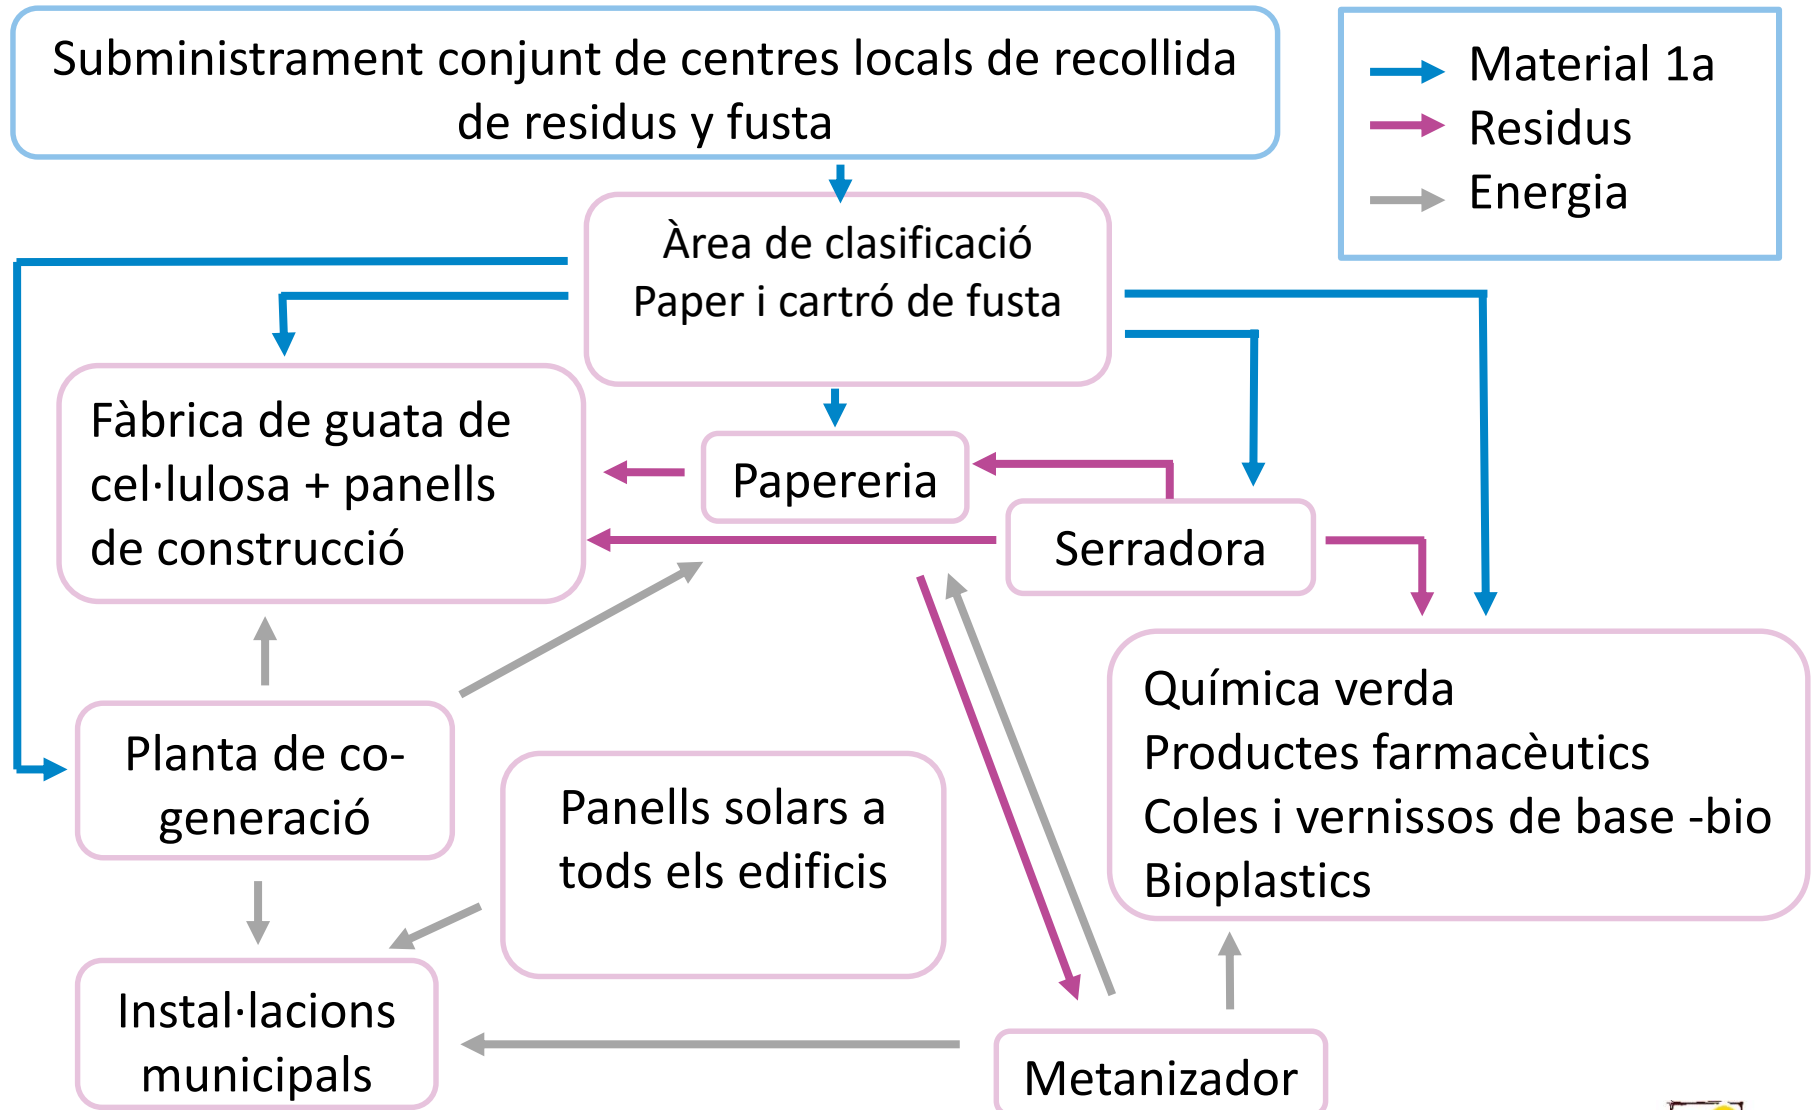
Subministrament conjunt de centres locals de recollida de residus y fusta

Material 1a
Residus
Energia

Àrea de clasificació
Paper i cartró de fusta

Fàbrica de guata de cel·lulosa + panells de construcció

Papereria

Serradora

Química verda
Productes farmacèutics
Coles i vernissos de base -bio
Bioplastics

Planta de co-generació

Panells solars a tods els edificis

Instal·lacions municipals

Metanizador